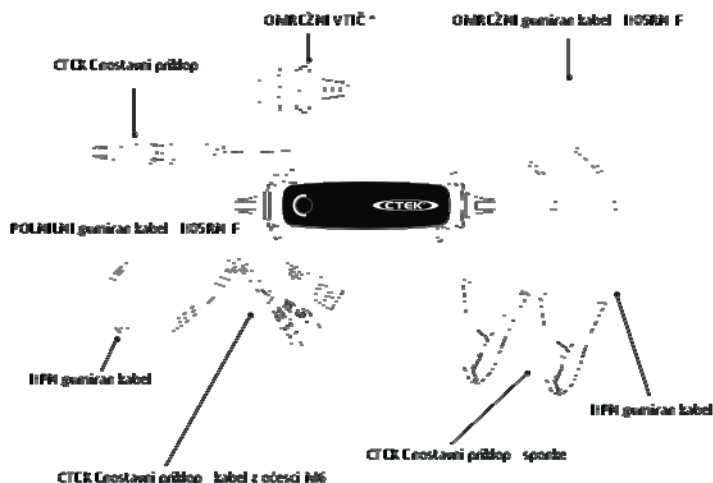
OMREŽNI VTIČ *

OMREŽNI gumiran kabel H05RN-F

CTEK Enostavni priklop

CTEK

POLNILNI gumiran kabel H05RN-F

HPN gumiran kabel

HPN gumiran kabel

CTEK Enostavni priklop - sponke

CTEK Enostavni priklop - kabel z očesci M6